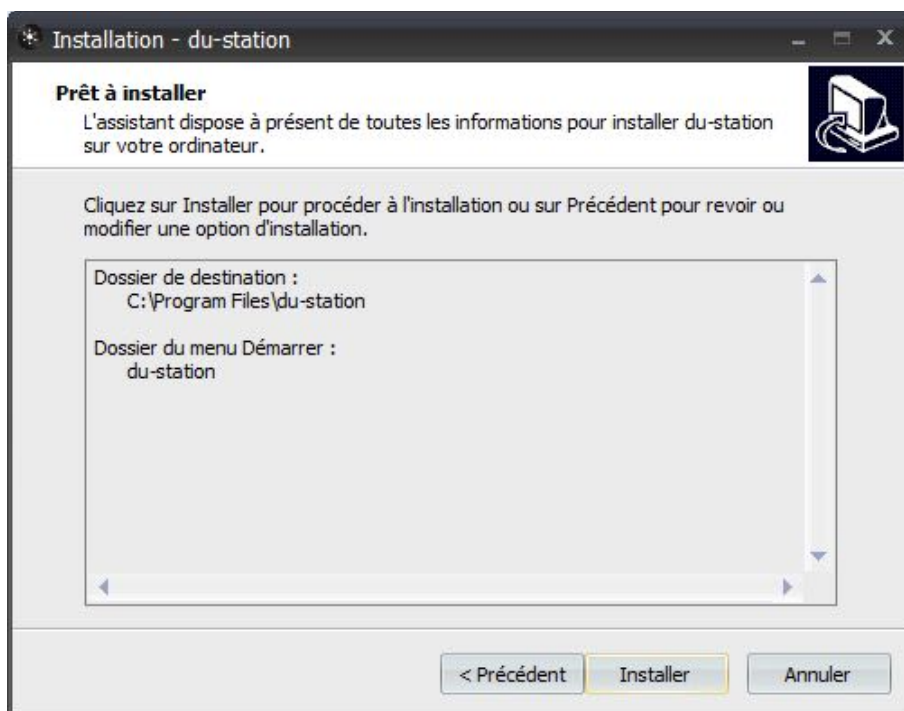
Installation - du-station

Prêt à installer
L'assistant dispose à présent de toutes les informations pour installer du-station sur votre ordinateur.

Cliquez sur Installer pour procéder à l'installation ou sur Précédent pour revoir ou modifier une option d'installation.

Dossier de destination :
C:\Program Files\du-station

Dossier du menu Démarrer :
du-station

< Précédent
Installer
Annuler